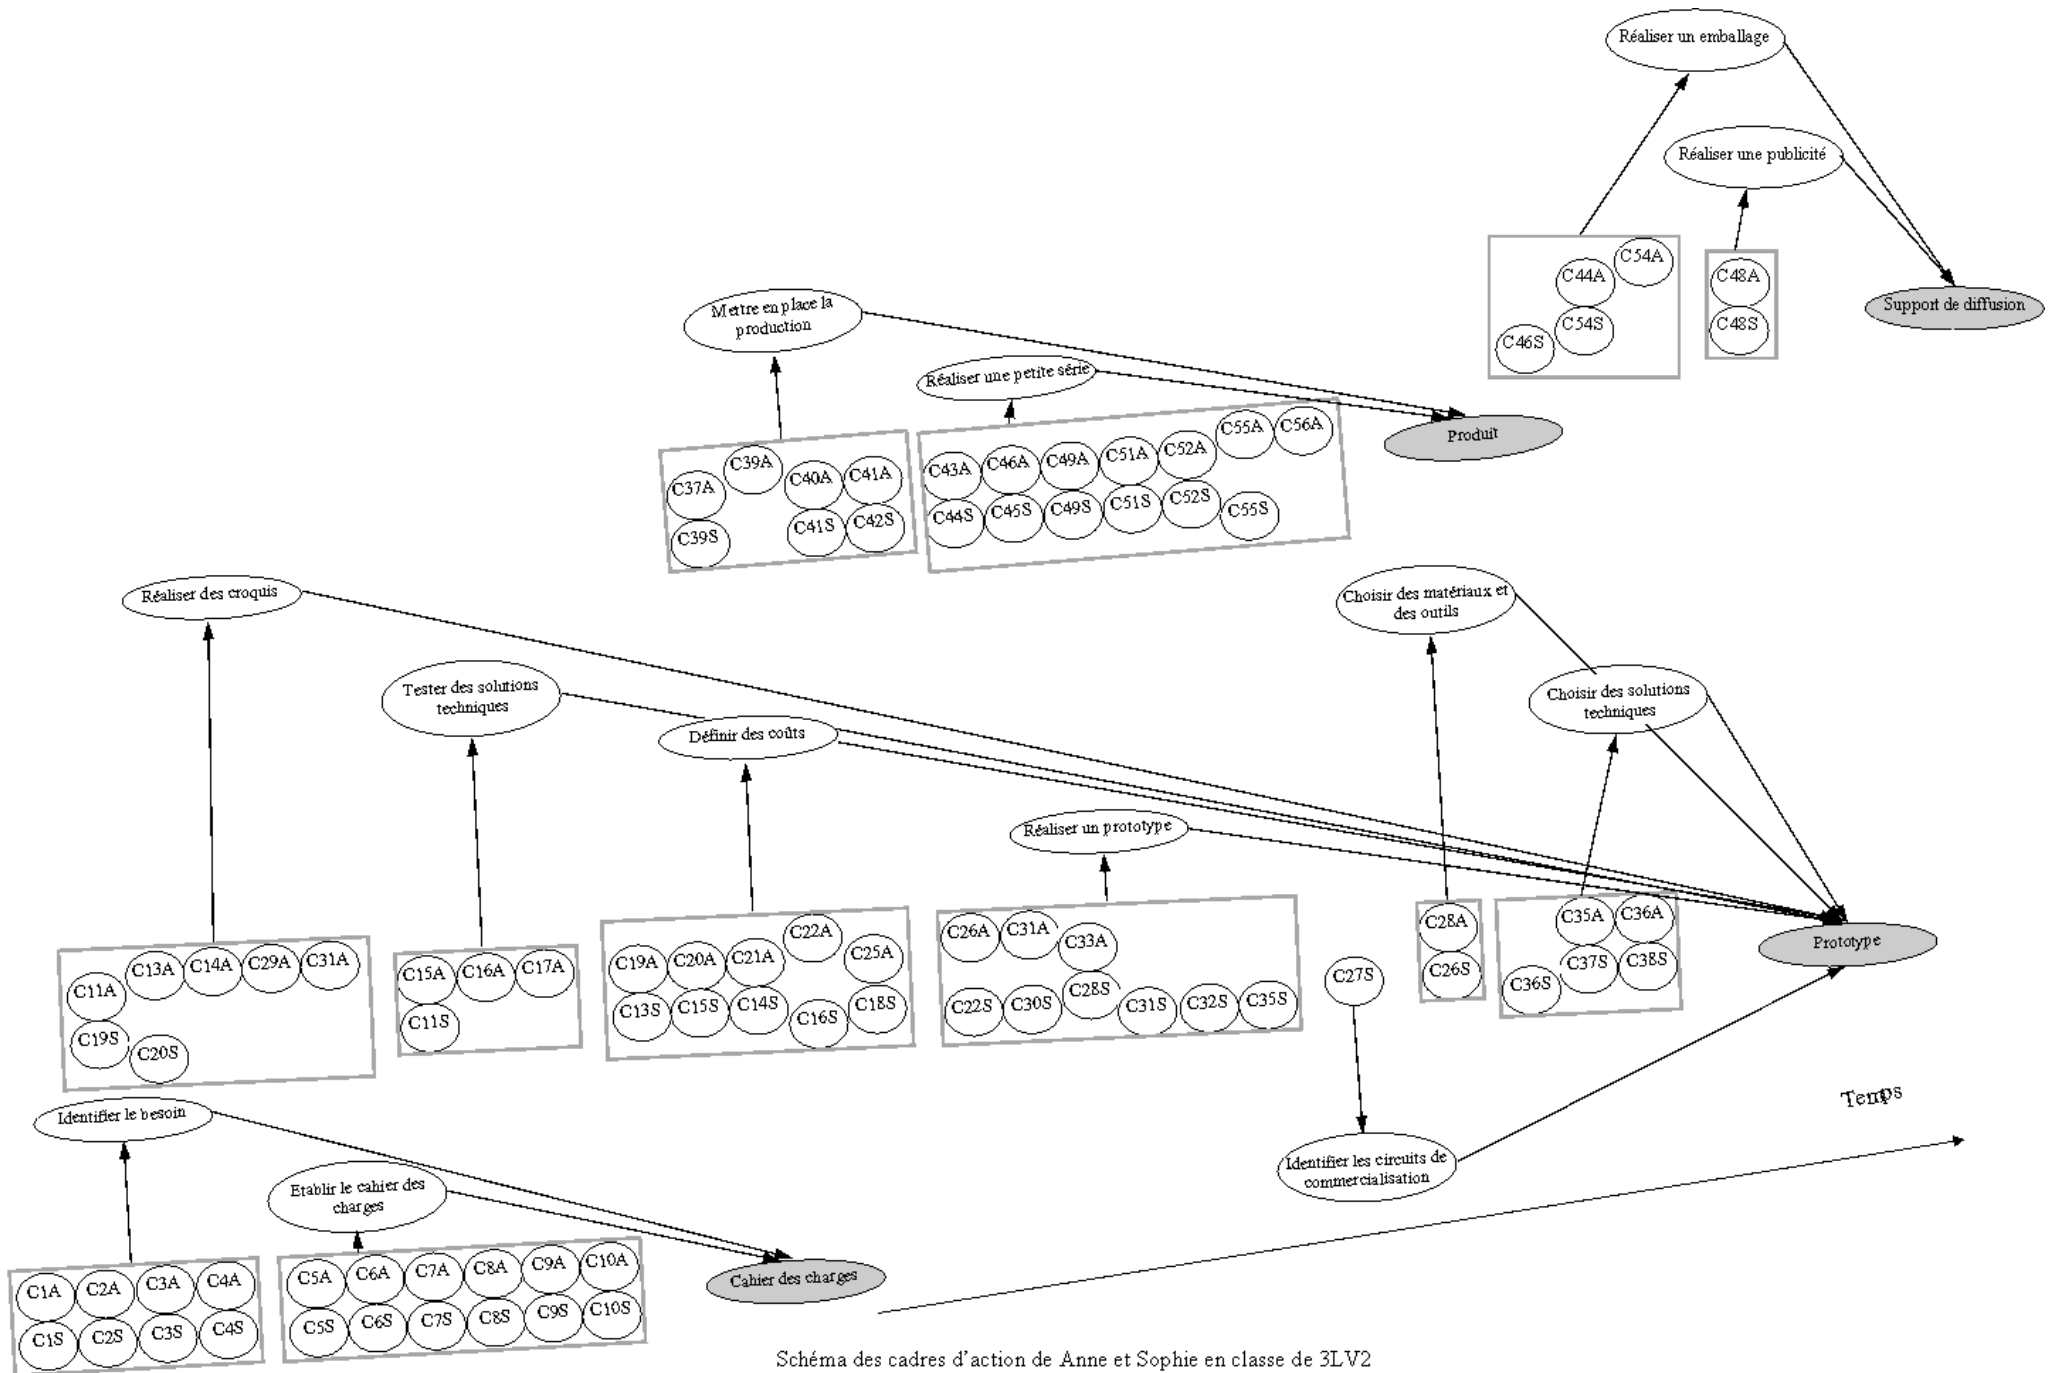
Réaliser un emballage

Réaliser une publicité

C44A C54A C46S C54S

C48A C48S

Support de diffusion

Mettre en place la production

Réaliser une petite série

Produit

C37A C39A C39S C40A C41A C41S C42S

C43A C46A C49A C51A C52A C55A C56A C44S C45S C49S C51S C52S C55S

Réaliser des croquis

Choisir des matériaux et des outils

Choisir des solutions techniques

Tester des solutions techniques

Définir des coûts

Réaliser un prototype

C11A C13A C14A C29A C31A C19S C20S

C15A C16A C17A C11S

C19A C20A C21A C22A C25A C13S C15S C14S C16S C18S

C26A C31A C33A C22S C30S C28S C31S C32S C35S

C27S

C28A C26S

C35A C36A C37S C38S C36S

Prototype

Temps

Identifier le besoin

Etablir le cahier des charges

Identifier les circuits de commercialisation

C1A C2A C3A C4A C1S C2S C3S C4S

C5A C6A C7A C8A C9A C10A C5S C6S C7S C8S C9S C10S

Cahier des charges

Schéma des cadres d'action de Anne et Sophie en classe de 3LV2